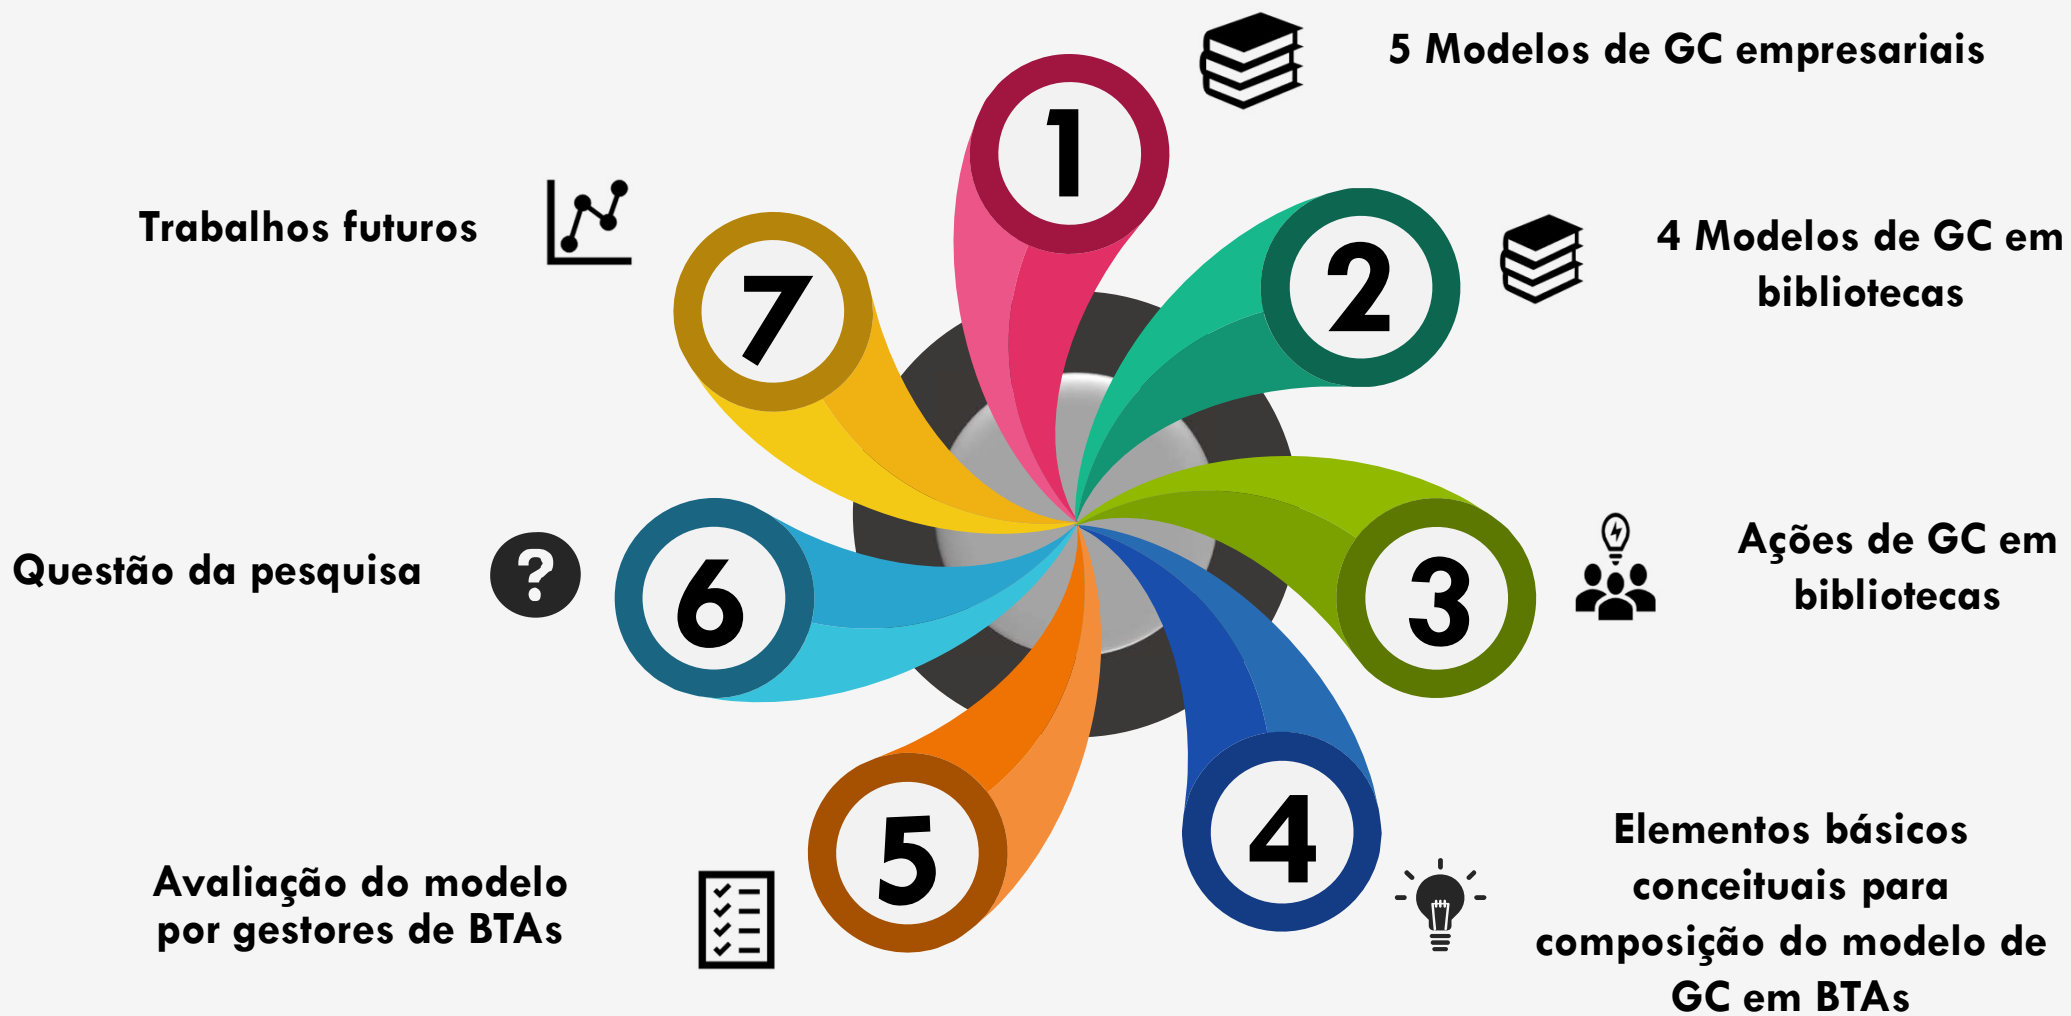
1

5 Modelos de GC empresariais

2

4 Modelos de GC em bibliotecas

3

Ações de GC em bibliotecas

4

Elementos básicos conceituais para composição do modelo de GC em BTAs

5

Avaliação do modelo por gestores de BTAs

6

Questão da pesquisa

?

7

Trabalhos futuros